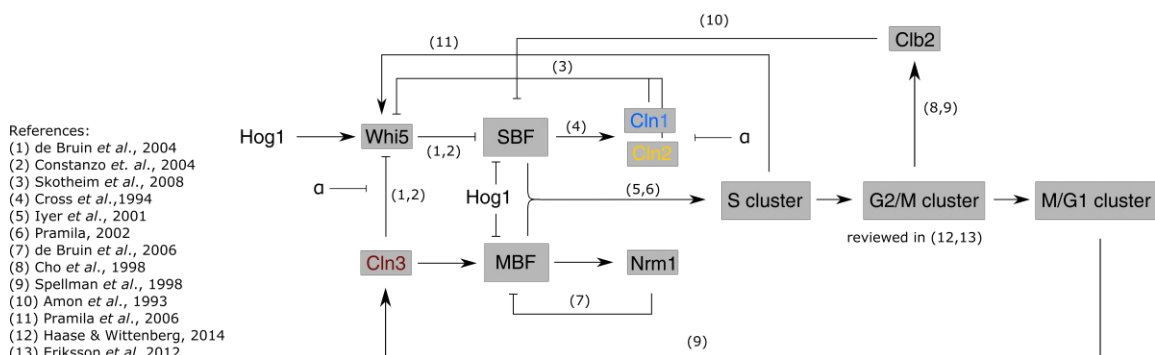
References:
(1) de Bruin *et al*., 2004
(2) Constanzo *et. al*., 2004
(3) Skotheim *et al*., 2008
(4) Cross *et al*.,1994
(5) Iyer *et al*., 2001
(6) Pramila, 2002
(7) de Bruin *et al*., 2006
(8) Cho *et al*., 1998
(9) Spellman *et al*., 1998
(10) Amon *et al*., 1993
(11) Pramila *et al*., 2006
(12) Haase & Wittenberg, 2014
(13) Eriksson *et al*., 2012

(10)
Clb2
(11)
(3)
(8,9)
Hog1
Whi5
SBF
(4)
Cln1
Cln2
α
(1,2)
α
(1,2)
Hog1
(5,6)
S cluster
G2/M cluster
M/G1 cluster
reviewed in (12,13)
Cln3
MBF
Nrm1
(7)
(9)